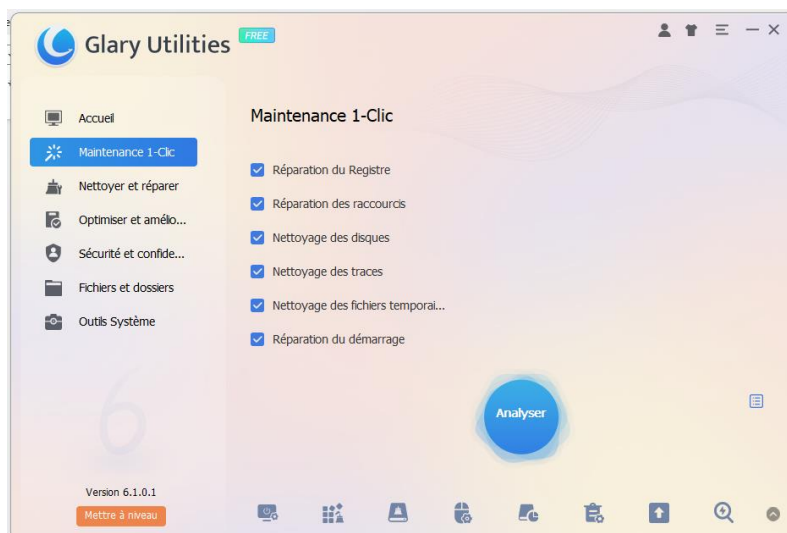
Glary Utilities FREE

Accueil
Maintenance 1-Clic
Nettoyer et réparer
Optimiser et amélio...
Sécurité et confide...
Fichiers et dossiers
Outils Système

Maintenance 1-Clic

Réparation du Registre
Réparation des raccourcis
Nettoyage des disques
Nettoyage des traces
Nettoyage des fichiers temporai...
Réparation du démarrage

Analyser

Version 6.1.0.1
Mettre à niveau